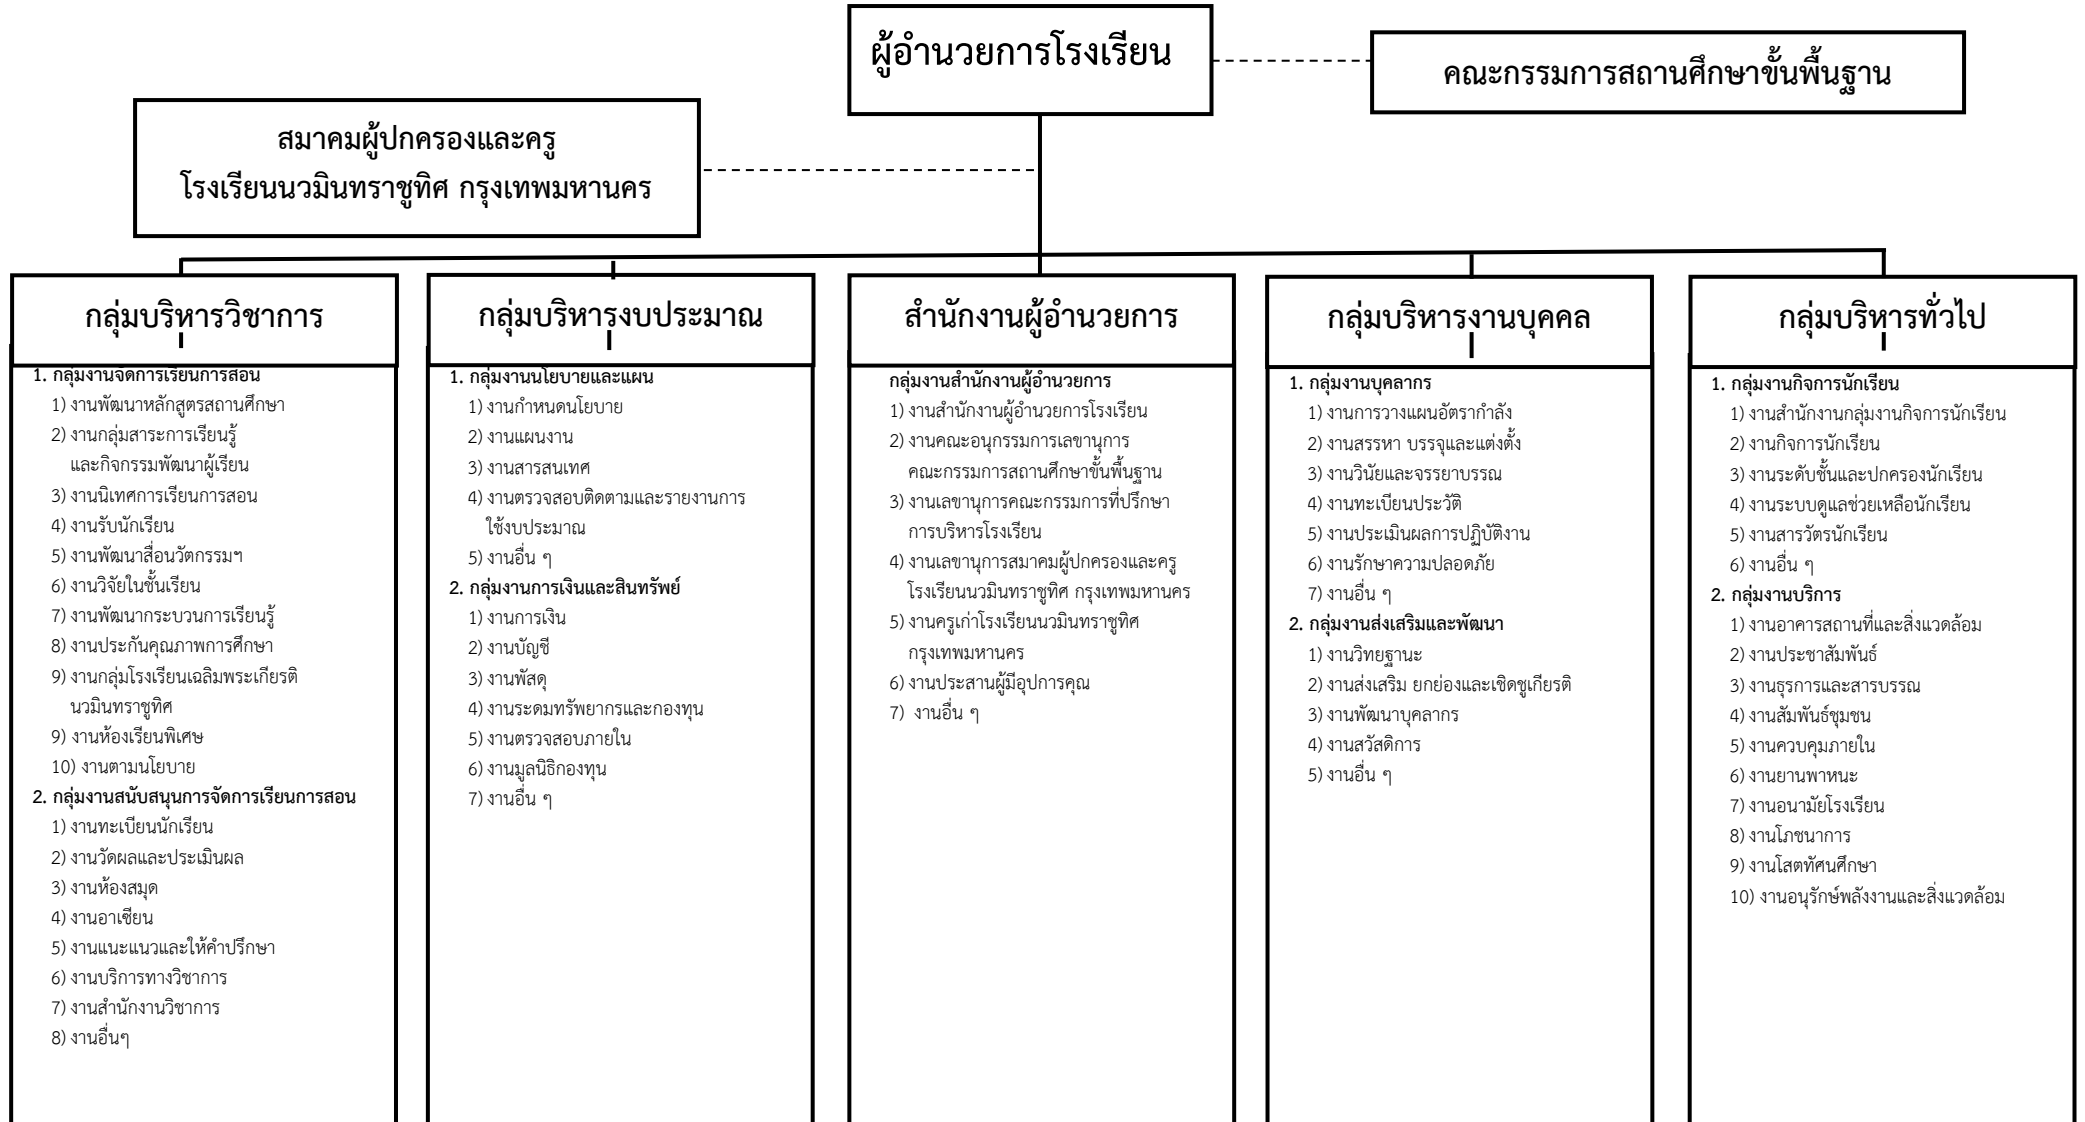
ผู้อำนวยการโรงเรียน

คณะกรรมการสถานศึกษาขั้นพื้นฐาน

สมาคมผู้ปกครองและครู
โรงเรียนนวมินทราชูทิศ กรุงเทพมหานคร

กลุ่มบริหารวิชาการ

1. กลุ่มงานจัดการเรียนการสอน
1) งานพัฒนาหลักสูตรสถานศึกษา
2) งานกลุ่มสาระการเรียนรู้และกิจกรรมพัฒนาผู้เรียน
3) งานนิเทศการเรียนการสอน
4) งานรับนักเรียน
5) งานพัฒนาสื่อนวัตกรรมฯ
6) งานวิจัยในชั้นเรียน
7) งานพัฒนากระบวนการเรียนรู้
8) งานประกันคุณภาพการศึกษา
9) งานกลุ่มโรงเรียนเฉลิมพระเกียรติ นวมินทราชูทิศ
9) งานห้องเรียนพิเศษ
10) งานตามนโยบาย
2. กลุ่มงานสนับสนุนการจัดการเรียนการสอน
1) งานทะเบียนนักเรียน
2) งานวัดผลและประเมินผล
3) งานห้องสมุด
4) งานอาเซียน
5) งานแนะแนวและให้คำปรึกษา
6) งานบริการทางวิชาการ
7) งานสำนักงานวิชาการ
8) งานอื่นๆ

กลุ่มบริหารงบประมาณ

1. กลุ่มงานนโยบายและแผน
1) งานกำหนดนโยบาย
2) งานแผนงาน
3) งานสารสนเทศ
4) งานตรวจสอบติดตามและรายงานการใช้งบประมาณ
5) งานอื่น ๆ
2. กลุ่มงานการเงินและสินทรัพย์
1) งานการเงิน
2) งานบัญชี
3) งานพัสดุ
4) งานระดมทรัพยากรและกองทุน
5) งานตรวจสอบภายใน
6) งานมูลนิธิกองทุน
7) งานอื่น ๆ

สำนักงานผู้อำนวยการ

กลุ่มงานสำนักงานผู้อำนวยการ
1) งานสำนักงานผู้อำนวยการโรงเรียน
2) งานคณะอนุกรรมการเลขานุการ คณะกรรมการสถานศึกษาขั้นพื้นฐาน
3) งานเลขานุการคณะกรรมการที่ปรึกษาการบริหารโรงเรียน
4) งานเลขานุการสมาคมผู้ปกครองและครู โรงเรียนนวมินทราชูทิศ กรุงเทพมหานคร
5) งานครูเก่าโรงเรียนนวมินทราชูทิศ กรุงเทพมหานคร
6) งานประสานผู้มีอุปการคุณ
7) งานอื่น ๆ

กลุ่มบริหารงานบุคคล

1. กลุ่มงานบุคลากร
1) งานการวางแผนอัตรากำลัง
2) งานสรรหา บรรจุและแต่งตั้ง
3) งานวินัยและจรรยาบรรณ
4) งานทะเบียนประวัติ
5) งานประเมินผลการปฏิบัติงาน
6) งานรักษาความปลอดภัย
7) งานอื่น ๆ
2. กลุ่มงานส่งเสริมและพัฒนา
1) งานวิทยฐานะ
2) งานส่งเสริม ยกย่องและเชิดชูเกียรติ
3) งานพัฒนาบุคลากร
4) งานสวัสดิการ
5) งานอื่น ๆ

กลุ่มบริหารทั่วไป

1. กลุ่มงานกิจการนักเรียน
1) งานสำนักงานกลุ่มงานกิจการนักเรียน
2) งานกิจการนักเรียน
3) งานระดับชั้นและปกครองนักเรียน
4) งานระบบดูแลช่วยเหลือนักเรียน
5) งานสารวัตรนักเรียน
6) งานอื่น ๆ
2. กลุ่มงานบริการ
1) งานอาคารสถานที่และสิ่งแวดล้อม
2) งานประชาสัมพันธ์
3) งานธุรการและสารบรรณ
4) งานสัมพันธ์ชุมชน
5) งานควบคุมภายใน
6) งานยานพาหนะ
7) งานอนามัยโรงเรียน
8) งานโภชนาการ
9) งานโสตทัศนศึกษา
10) งานอนุรักษ์พลังงานและสิ่งแวดล้อม